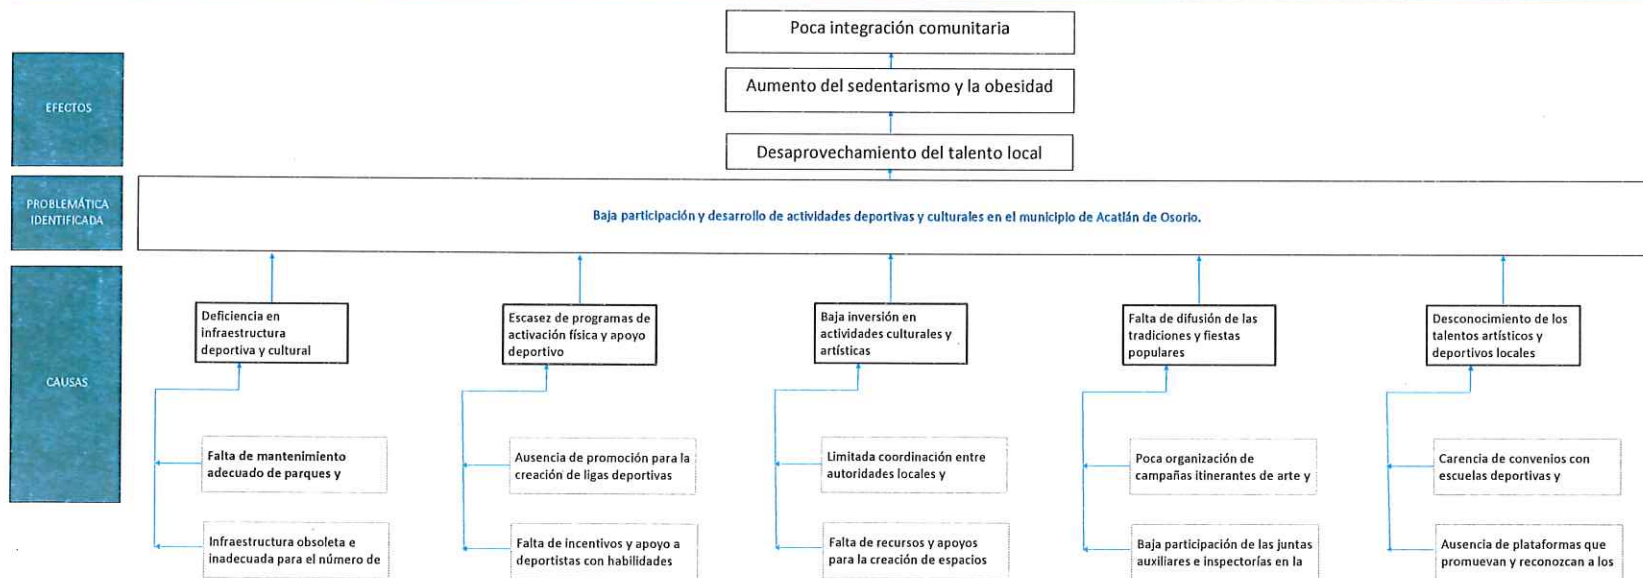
Poca integración comunitaria

Aumento del sedentarismo y la obesidad

Desaprovechamiento del talento local

EFECTOS

PROBLEMÁTICA IDENTIFICADA

Baja participación y desarrollo de actividades deportivas y culturales en el municipio de Acatlán de Osorio.

CAUSAS

Deficiencia en infraestructura deportiva y cultural

Falta de mantenimiento adecuado de parques y

Infraestructura obsoleta e inadecuada para el número de

Escasez de programas de activación física y apoyo deportivo

Ausencia de promoción para la creación de ligas deportivas

Falta de incentivos y apoyo a deportistas con habilidades

Baja inversión en actividades culturales y artísticas

Limitada coordinación entre autoridades locales y

Falta de recursos y apoyos para la creación de espacios

Falta de difusión de las tradiciones y fiestas populares

Poca organización de campañas itinerantes de arte y

Baja participación de las juntas auxiliares e inspectorías en la

Desconocimiento de los talentos artísticos y deportivos locales

Carencia de convenios con escuelas deportivas y

Ausencia de plataformas que promuevan y reconozcan a los